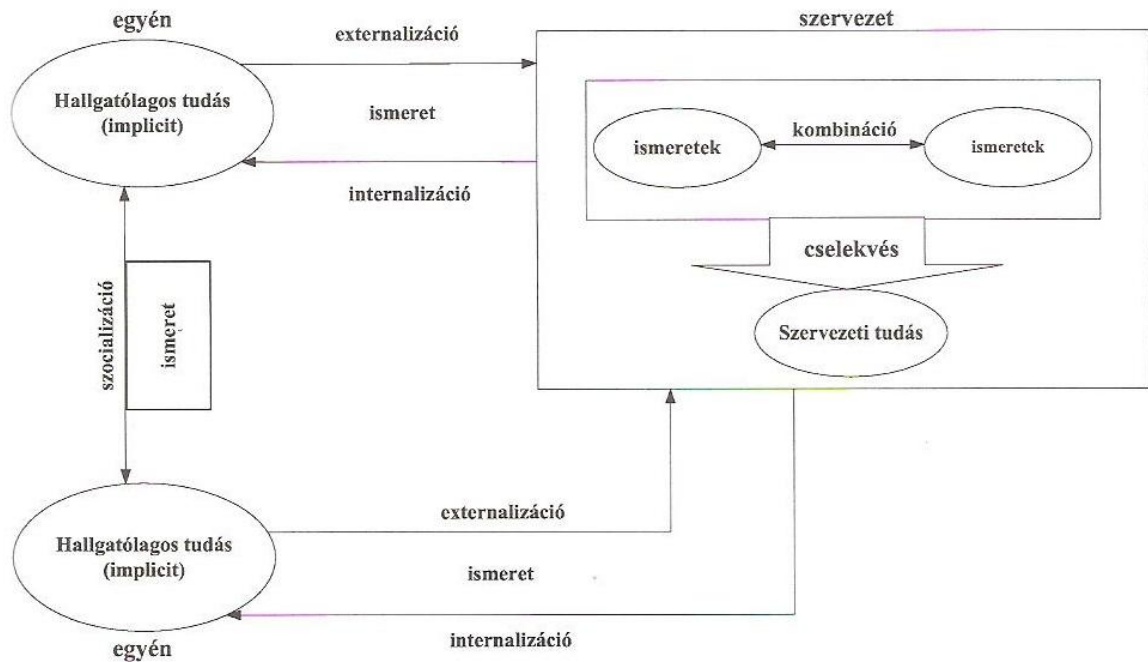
egyén

externalizáció

szervezet

Hallgatólagos tudás (implicit)

ismeret

ismeretek

kombináció

ismeretek

internalizáció

cselekvés

szocializáció

ismeret

Szervezeti tudás

externalizáció

Hallgatólagos tudás (implicit)

ismeret

internalizáció

egyén